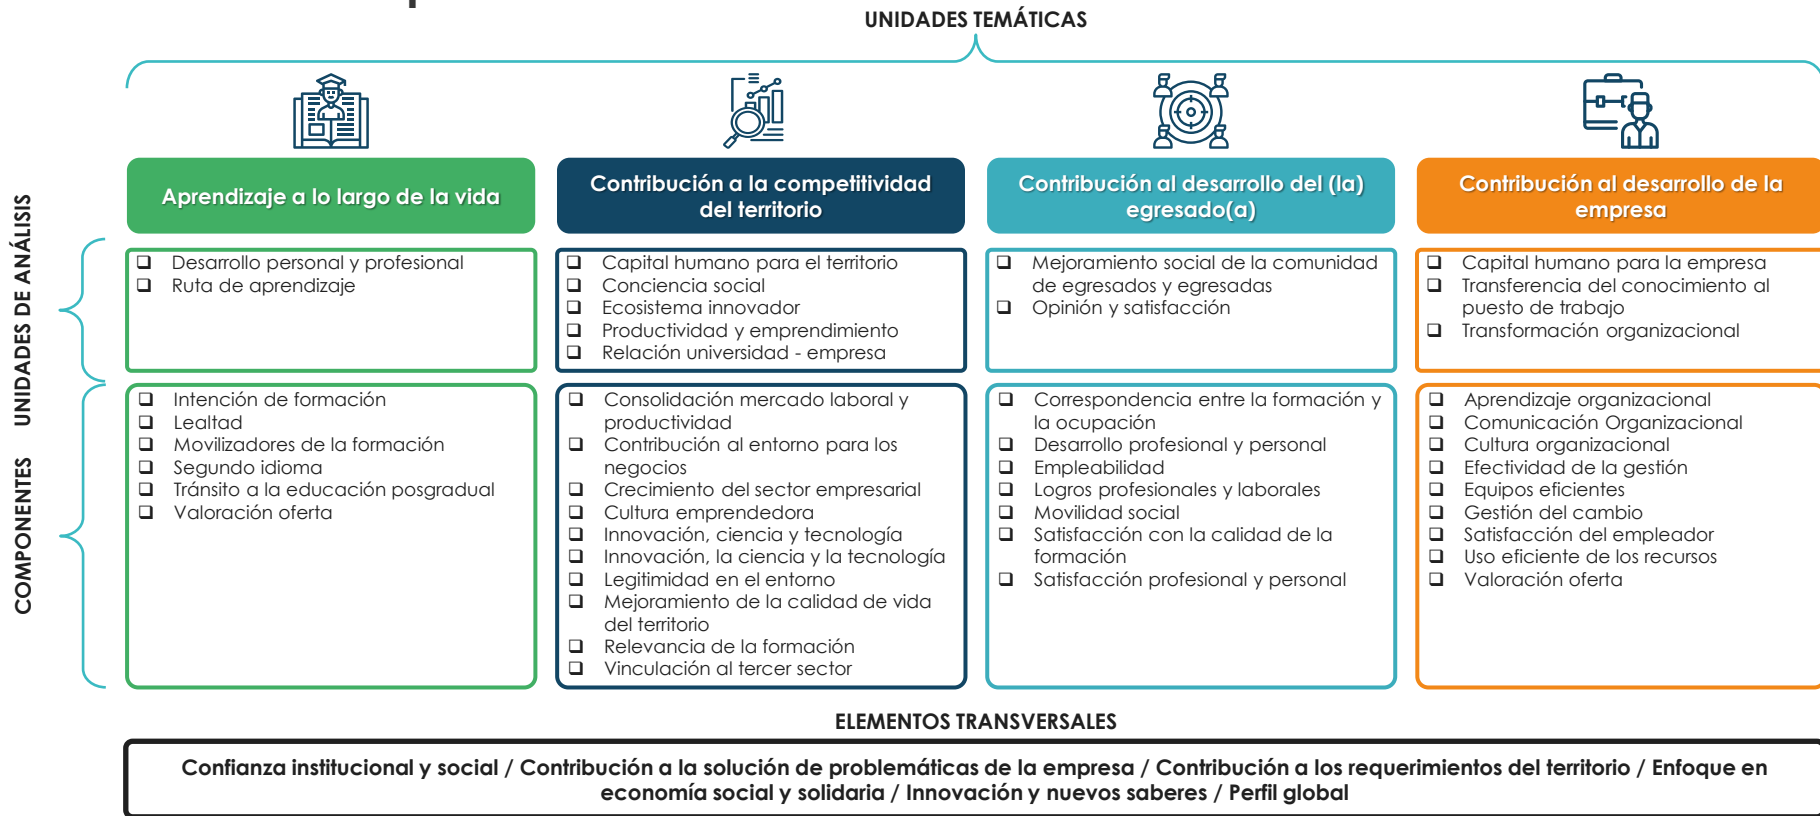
UNIDADES TEMÁTICAS

UNIDADES DE ANÁLISIS

COMPONENTES

Aprendizaje a lo largo de la vida

❑ Desarrollo personal y profesional
❑ Ruta de aprendizaje

❑ Intención de formación
❑ Lealtad
❑ Movilizadores de la formación
❑ Segundo idioma
❑ Tránsito a la educación posgradual
❑ Valoración oferta

Contribución a la competitividad del territorio

❑ Capital humano para el territorio
❑ Conciencia social
❑ Ecosistema innovador
❑ Productividad y emprendimiento
❑ Relación universidad - empresa

❑ Consolidación mercado laboral y productividad
❑ Contribución al entorno para los negocios
❑ Crecimiento del sector empresarial
❑ Cultura emprendedora
❑ Innovación, ciencia y tecnología
❑ Innovación, la ciencia y la tecnología
❑ Legitimidad en el entorno
❑ Mejoramiento de la calidad de vida del territorio
❑ Relevancia de la formación
❑ Vinculación al tercer sector

Contribución al desarrollo del (la) egresado(a)

❑ Mejoramiento social de la comunidad de egresados y egresadas
❑ Opinión y satisfacción

❑ Correspondencia entre la formación y la ocupación
❑ Desarrollo profesional y personal
❑ Empleabilidad
❑ Logros profesionales y laborales
❑ Movilidad social
❑ Satisfacción con la calidad de la formación
❑ Satisfacción profesional y personal

Contribución al desarrollo de la empresa

❑ Capital humano para la empresa
❑ Transferencia del conocimiento al puesto de trabajo
❑ Transformación organizacional

❑ Aprendizaje organizacional
❑ Comunicación Organizacional
❑ Cultura organizacional
❑ Efectividad de la gestión
❑ Equipos eficientes
❑ Gestión del cambio
❑ Satisfacción del empleador
❑ Uso eficiente de los recursos
❑ Valoración oferta

ELEMENTOS TRANSVERSALES

Confianza institucional y social / Contribución a la solución de problemáticas de la empresa / Contribución a los requerimientos del territorio / Enfoque en economía social y solidaria / Innovación y nuevos saberes / Perfil global